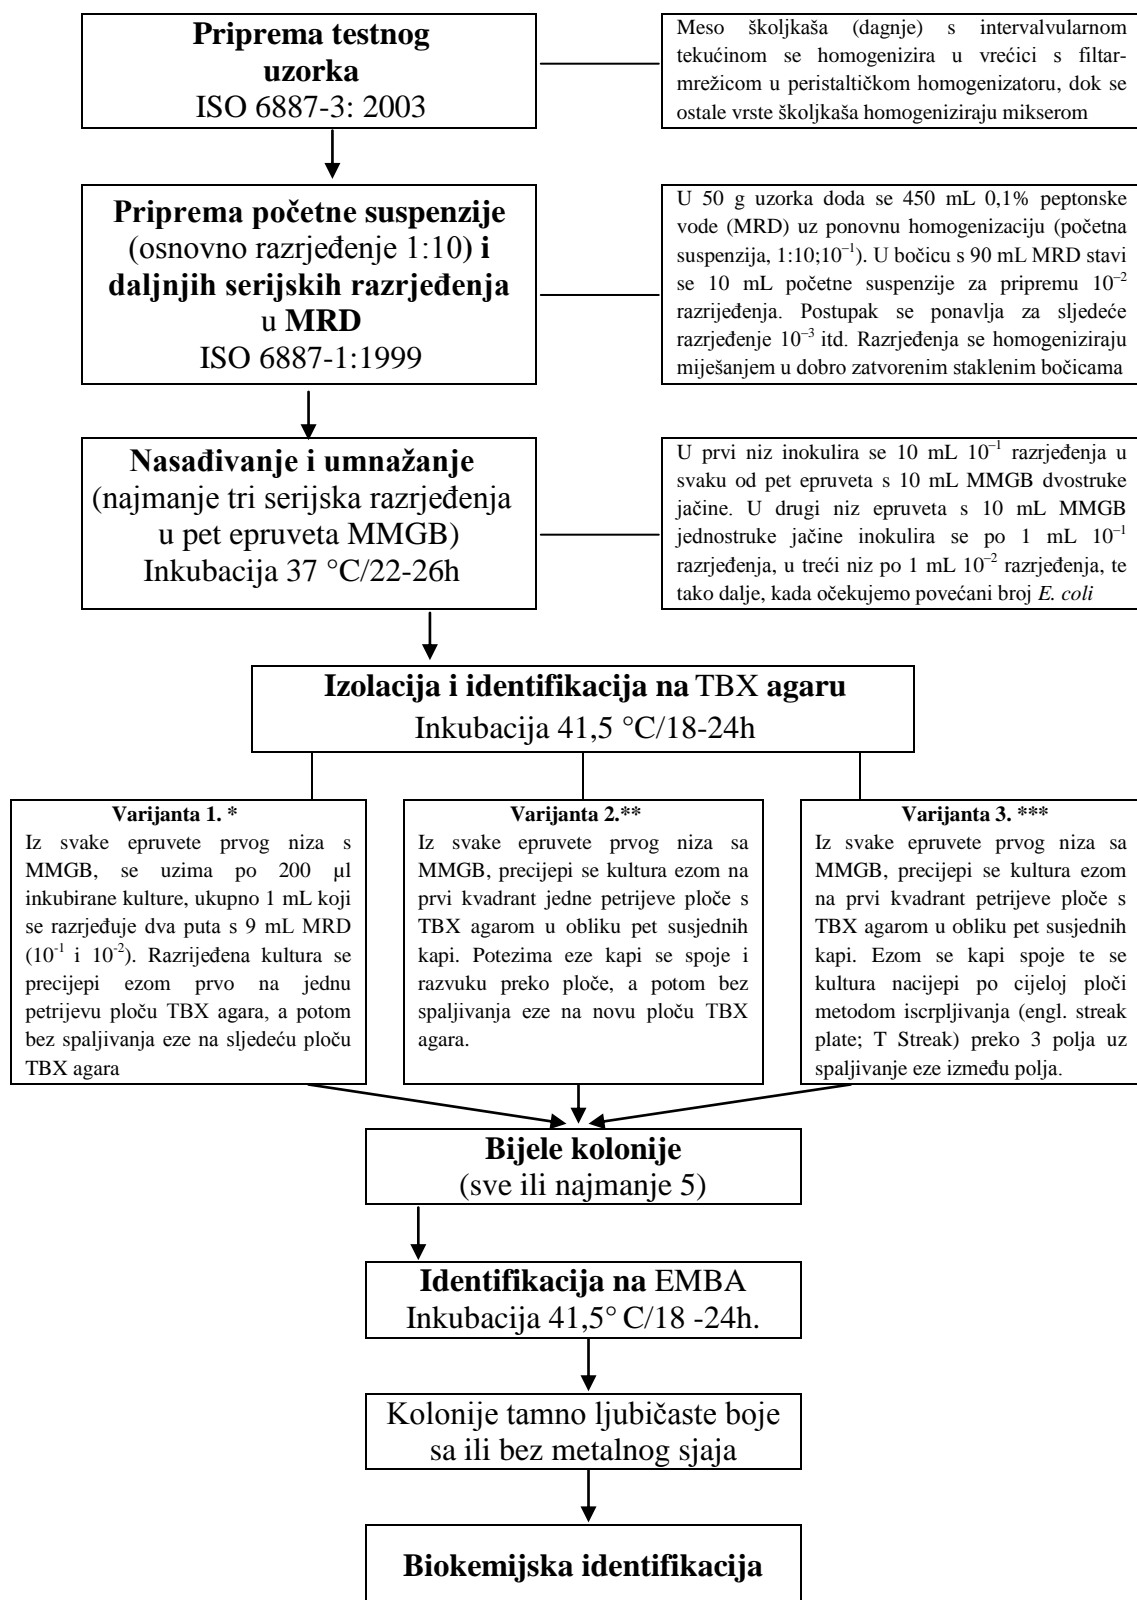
**Priprema testnog uzorka**
ISO 6887-3: 2003

Meso školjkaša (dagnje) s intervalvularnom tekućinom se homogenizira u vrećici s filtarmrežicom u peristaltičkom homogenizatoru, dok se ostale vrste školjkaša homogeniziraju mikserom

**Priprema početne suspenzije** (osnovno razrjeđenje 1:10) **i daljnjih serijskih razrjeđenja** u **MRD**
ISO 6887-1:1999

U 50 g uzorka doda se 450 mL 0,1% peptonske vode (MRD) uz ponovnu homogenizaciju (početna suspenzija, 1:10;$10^{-1}$). U bočicu s 90 mL MRD stavi se 10 mL početne suspenzije za pripremu $10^{-2}$ razrjeđenja. Postupak se ponavlja za sljedeće razrjeđenje $10^{-3}$ itd. Razrjeđenja se homogeniziraju miješanjem u dobro zatvorenim staklenim bočicama

**Nasađivanje i umnažanje**
(najmanje tri serijska razrjeđenja u pet epruveta MMGB)
Inkubacija 37 °C/22-26h

U prvi niz inokulira se 10 mL $10^{-1}$ razrjeđenja u svaku od pet epruveta s 10 mL MMGB dvostruke jačine. U drugi niz epruveta s 10 mL MMGB jednostruke jačine inokulira se po 1 mL $10^{-1}$ razrjeđenja, u treći niz po 1 mL $10^{-2}$ razrjeđenja, te tako dalje, kada očekujemo povećani broj *E. coli*

**Izolacija i identifikacija na** TBX **agaru**
Inkubacija 41,5 °C/18-24h

**Varijanta 1. ***
Iz svake epruvete prvog niza s MMGB, se uzima po 200 µl inkubirane kulture, ukupno 1 mL koji se razrjeđuje dva puta s 9 mL MRD ($10^{-1}$ i $10^{-2}$). Razrijeđena kultura se precijepi ezom prvo na jednu petrijevu ploču TBX agara, a potom bez spaljivanja eze na sljedeću ploču TBX agara

**Varijanta 2.****
Iz svake epruvete prvog niza sa MMGB, precijepi se kultura ezom na prvi kvadrant jedne petrijeve ploče s TBX agarom u obliku pet susjednih kapi. Potezima eze kapi se spoje i razvuku preko ploče, a potom bez spaljivanja eze na novu ploču TBX agara.

**Varijanta 3. *****
Iz svake epruvete prvog niza sa MMGB, precijepi se kultura ezom na prvi kvadrant petrijeve ploče s TBX agarom u obliku pet susjednih kapi. Ezom se kapi spoje te se kultura nacijepi po cijeloj ploči metodom iscrpljivanja (engl. streak plate; T Streak) preko 3 polja uz spaljivanje eze između polja.

**Bijele kolonije**
(sve ili najmanje 5)

**Identifikacija na** EMBA
Inkubacija 41,5° C/18 -24h.

Kolonije tamno ljubičaste boje sa ili bez metalnog sjaja

**Biokemijska identifikacija**